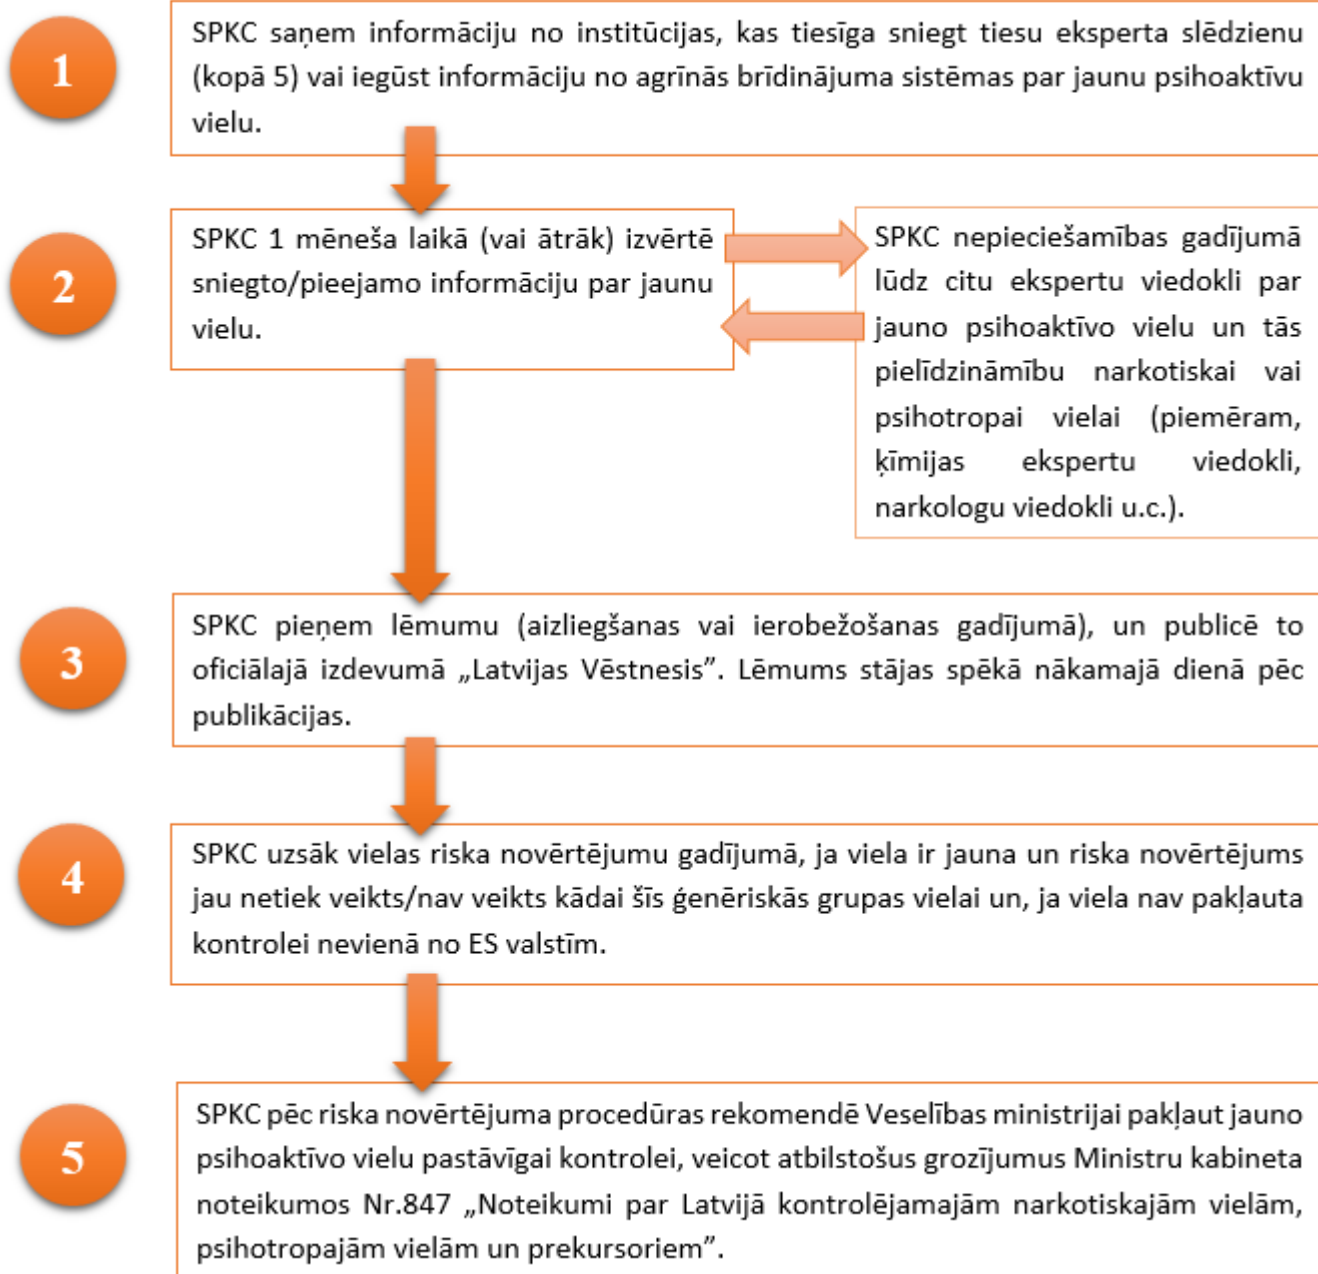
1

SPKC saņem informāciju no institūcijas, kas tiesīga sniegt tiesu eksperta slēdzienu (kopā 5) vai iegūst informāciju no agrīnās brīdinājuma sistēmas par jaunu psihoaktīvu vielu.

2

SPKC 1 mēneša laikā (vai ātrāk) izvērtē sniegto/pieejamo informāciju par jaunu vielu.

SPKC nepieciešamības gadījumā lūdz citu ekspertu viedokli par jauno psihoaktīvo vielu un tās pielīdzināmību narkotiskai vai psihotropai vielai (piemēram, ķīmijas ekspertu viedokli, narkologu viedokli u.c.).

3

SPKC pieņem lēmumu (aizliegšanas vai ierobežošanas gadījumā), un publicē to oficiālajā izdevumā „Latvijas Vēstnesis”. Lēmums stājas spēkā nākamajā dienā pēc publikācijas.

4

SPKC uzsāk vielas riska novērtējumu gadījumā, ja viela ir jauna un riska novērtējums jau netiek veikts/nav veikts kādai šīs ģenēriskās grupas vielai un, ja viela nav pakļauta kontrolei nevienā no ES valstīm.

5

SPKC pēc riska novērtējuma procedūras rekomendē Veselības ministrijai pakļaut jauno psihoaktīvo vielu pastāvīgai kontrolei, veicot atbilstošus grozījumus Ministru kabineta noteikumos Nr.847 „Noteikumi par Latvijā kontrolējamajām narkotiskajām vielām, psihotropajām vielām un prekursoriem”.